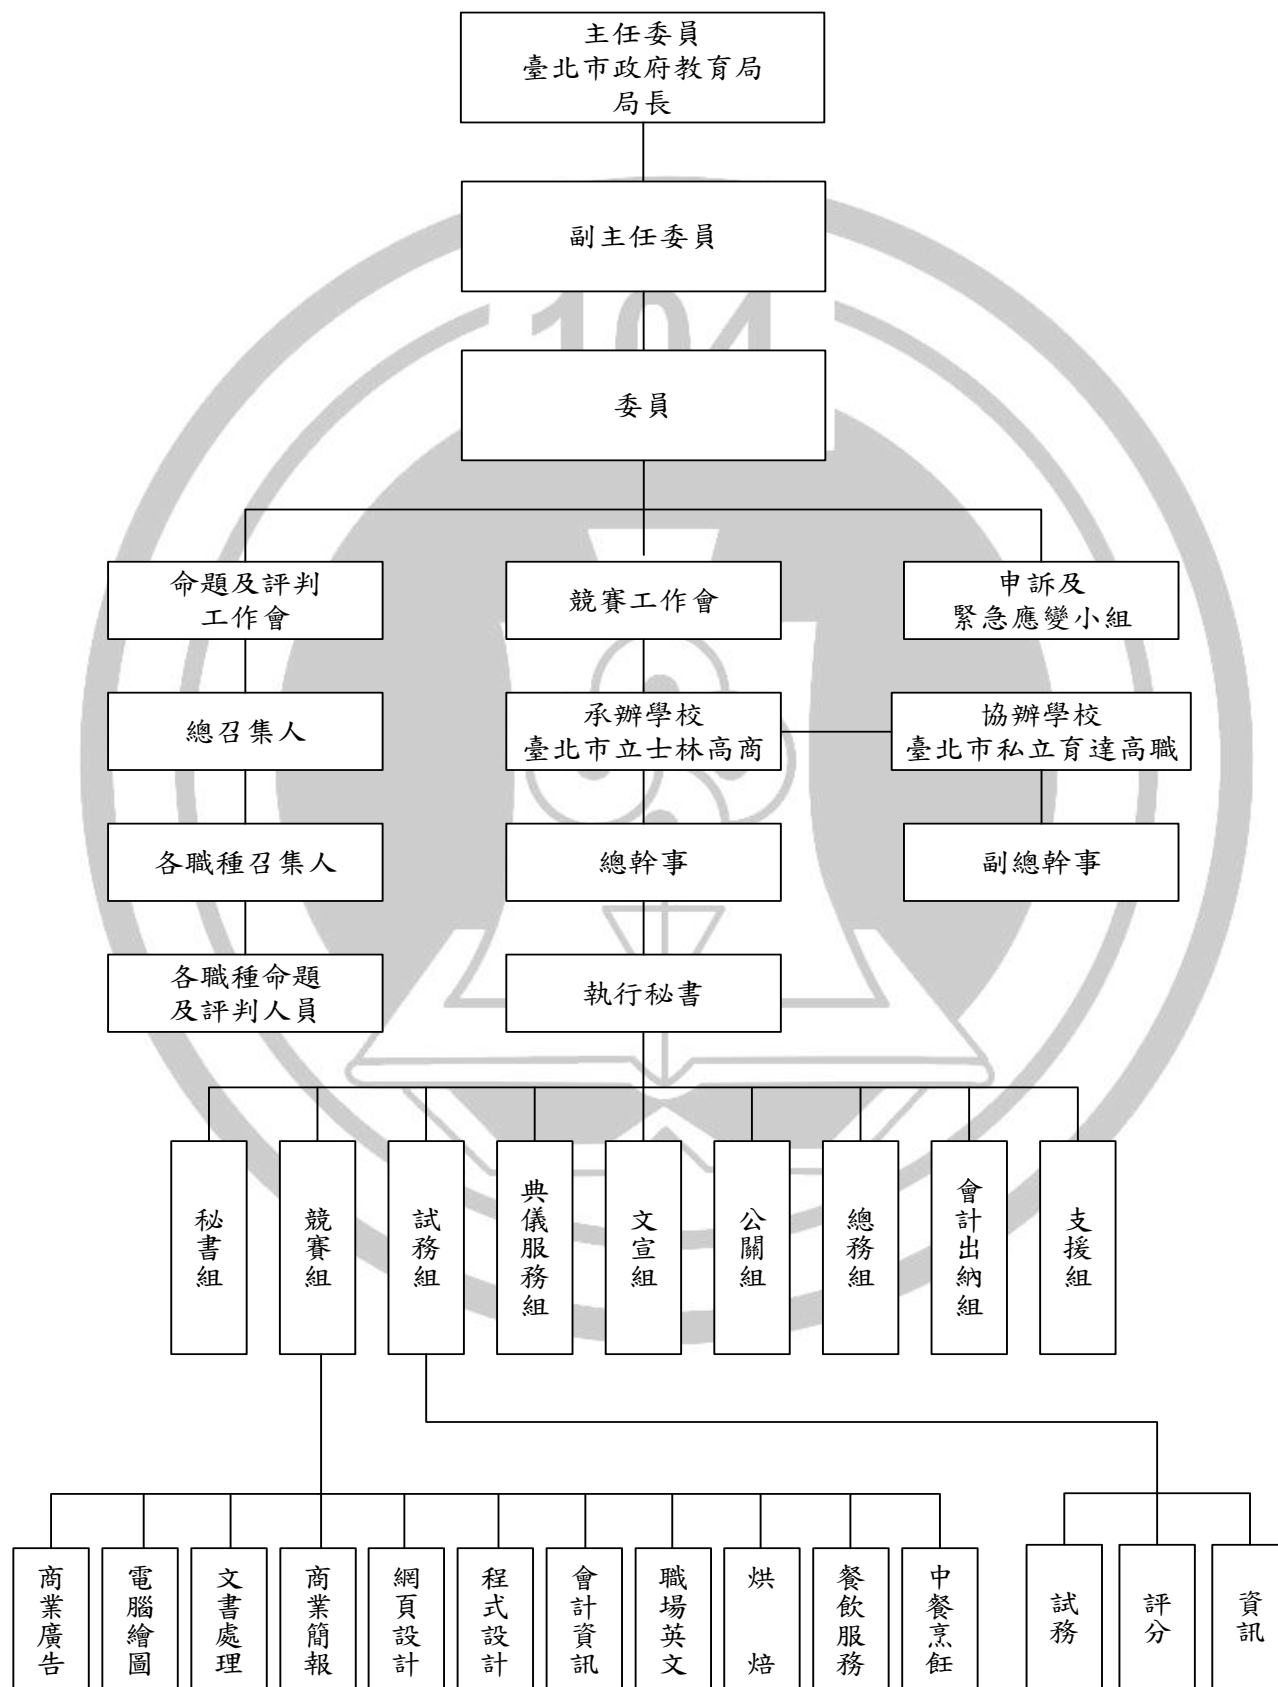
主任委員
臺北市政府教育局
局長

副主任委員

委員

命題及評判工作會

競賽工作會

申訴及緊急應變小組

總召集人

承辦學校
臺北市立士林高商

協辦學校
臺北市私立育達高職

各職種召集人

總幹事

副總幹事

各職種命題及評判人員

執行秘書

秘書組

競賽組

試務組

典儀服務組

文宣組

公關組

總務組

會計出納組

支援組

商業廣告

電腦繪圖

文書處理

商業簡報

網頁設計

程式設計

會計資訊

職場英文

烘焙

餐飲服務

中餐烹飪

試務

評分

資訊